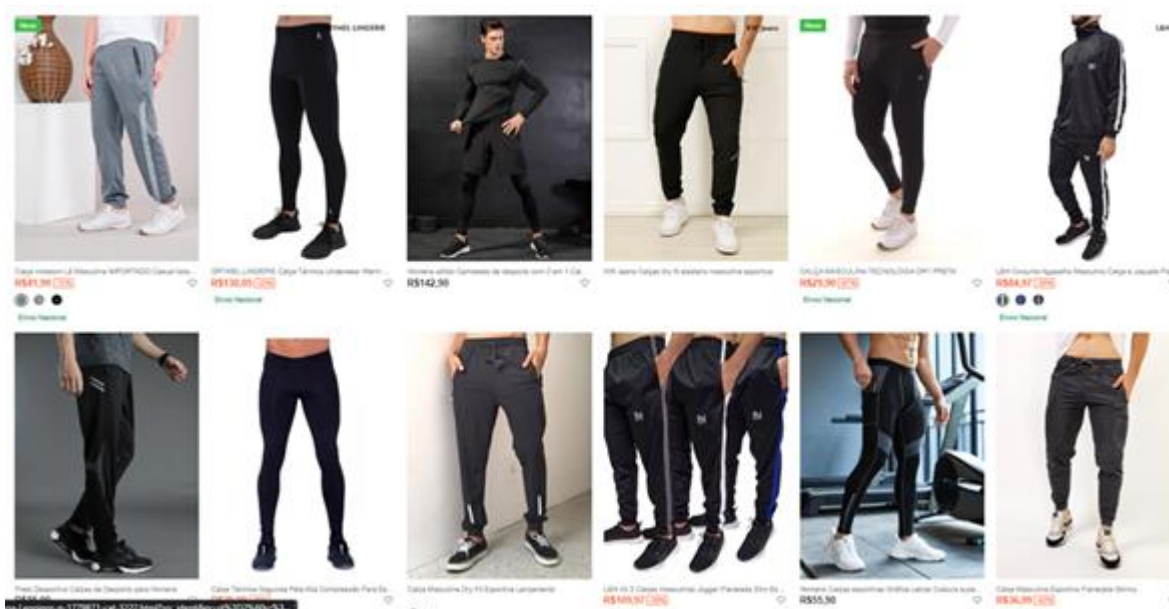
Novo
Calça moletom Lã Masculina IMPORTADO Casual bolso
R$41,90 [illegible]
Envio Nacional

OFFWELL LINGERIE
OFFWELL LINGERIE Calça Térmica Underwear Warm
R$130,05 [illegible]
Envio Nacional

Homens adidas Conjuntos de desporto com 2 em 1 Cal
R$142,90

Calças Dry fit elastano masculina esportiva

Novo
CALÇA MASCULINA TECNOLOGIA DRY FRETE
R$29,90 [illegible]
Envio Nacional

LBH Conjunto Agasalho Masculino Calça e Jaqueta
R$84,67 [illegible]
Envio Nacional

Fresh Desportivo Calças de Desporto para Homens
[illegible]

Calça Térmica Segunda Pele Alta Compressão Para Es
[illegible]

Calça Masculina Dry Fit Esportiva Lançamento

LBH Kit 3 Calças Masculinas Jogger Flanelada Slim Es
R$109,97 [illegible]

Homens Calças esportivas Gráfica calças Colada super
R$55,90

Calça Masculina Esportiva Flanelada Slim
R$36,99 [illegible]